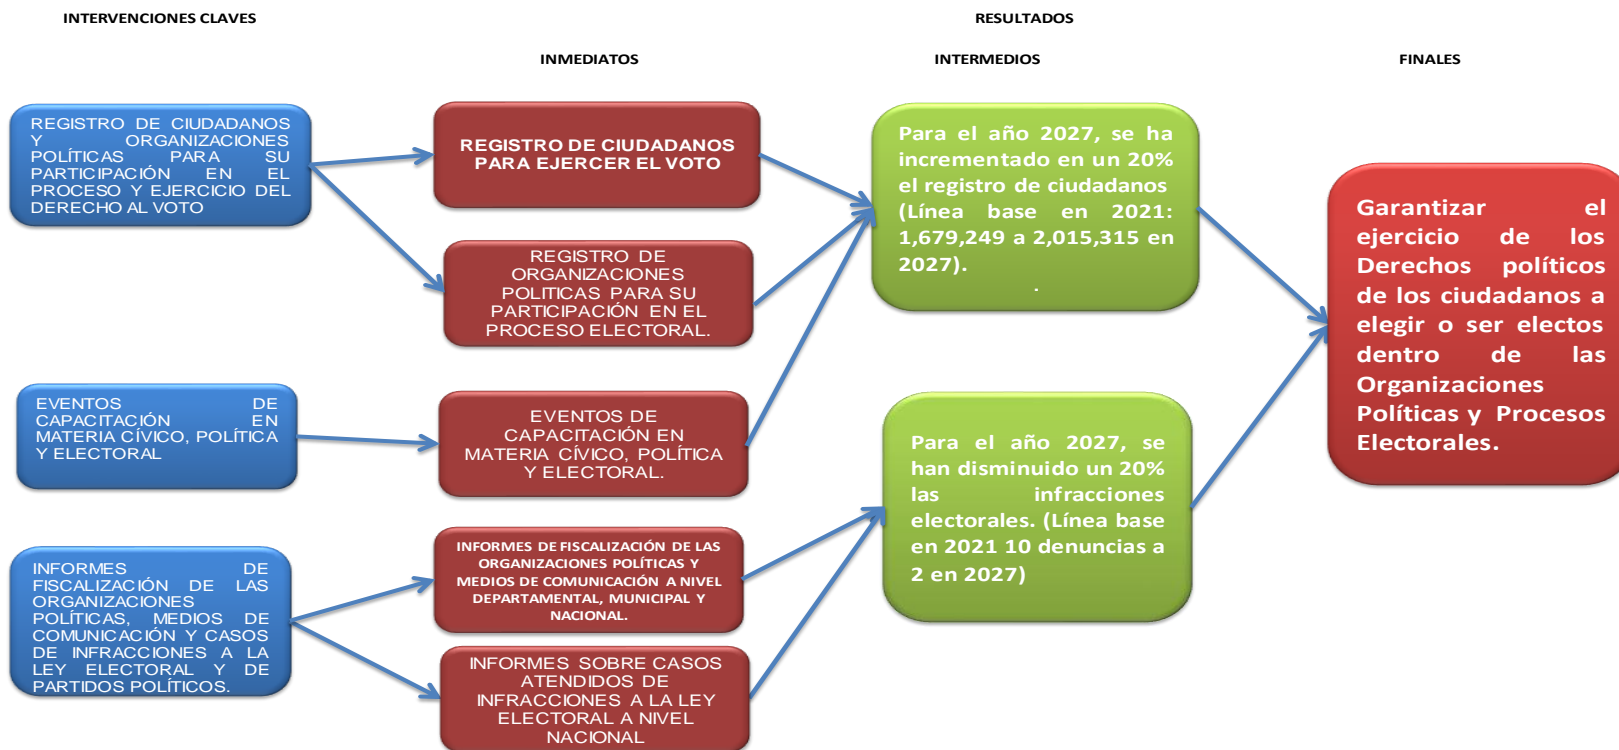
INTERVENCIONES CLAVES

RESULTADOS

INMEDIATOS

INTERMEDIOS

FINALES

REGISTRO DE CIUDADANOS Y ORGANIZACIONES POLÍTICAS PARA SU PARTICIPACIÓN EN EL PROCESO Y EJERCICIO DEL DERECHO AL VOTO

REGISTRO DE CIUDADANOS PARA EJERCER EL VOTO

REGISTRO DE ORGANIZACIONES POLITICAS PARA SU PARTICIPACIÓN EN EL PROCESO ELECTORAL.

Para el año 2027, se ha incrementado en un 20% el registro de ciudadanos (Línea base en 2021: 1,679,249 a 2,015,315 en 2027).

Garantizar el ejercicio de los Derechos políticos de los ciudadanos a elegir o ser electos dentro de las Organizaciones Políticas y Procesos Electorales.

EVENTOS DE CAPACITACIÓN EN MATERIA CÍVICO, POLÍTICA Y ELECTORAL

EVENTOS DE CAPACITACIÓN EN MATERIA CÍVICO, POLÍTICA Y ELECTORAL.

Para el año 2027, se han disminuido un 20% las infracciones electorales. (Línea base en 2021 10 denuncias a 2 en 2027)

INFORMES DE FISCALIZACIÓN DE LAS ORGANIZACIONES POLÍTICAS, MEDIOS DE COMUNICACIÓN Y CASOS DE INFRACCIONES A LA LEY ELECTORAL Y DE PARTIDOS POLÍTICOS.

INFORMES DE FISCALIZACIÓN DE LAS ORGANIZACIONES POLÍTICAS Y MEDIOS DE COMUNICACIÓN A NIVEL DEPARTAMENTAL, MUNICIPAL Y NACIONAL.

INFORMES SOBRE CASOS ATENDIDOS DE INFRACCIONES A LA LEY ELECTORAL A NIVEL NACIONAL